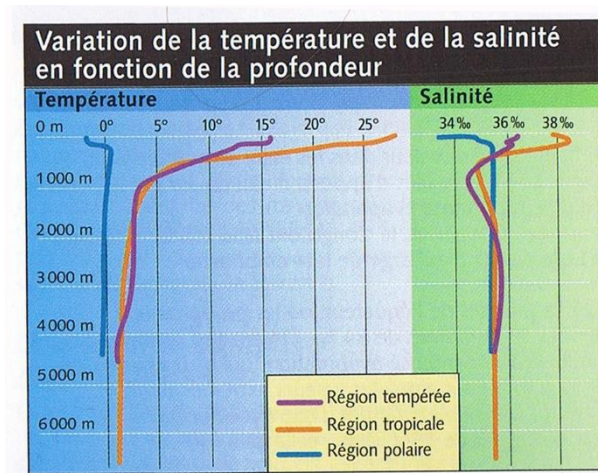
Variation de la température et de la salinité en fonction de la profondeur

Température

0 m
0°
5°
10°
15°
20°
25°
1000 m
2000 m
3000 m
4000 m
5000 m
6000 m

Salinité

34 ‰
36 ‰
38 ‰

Région tempérée
Région tropicale
Région polaire